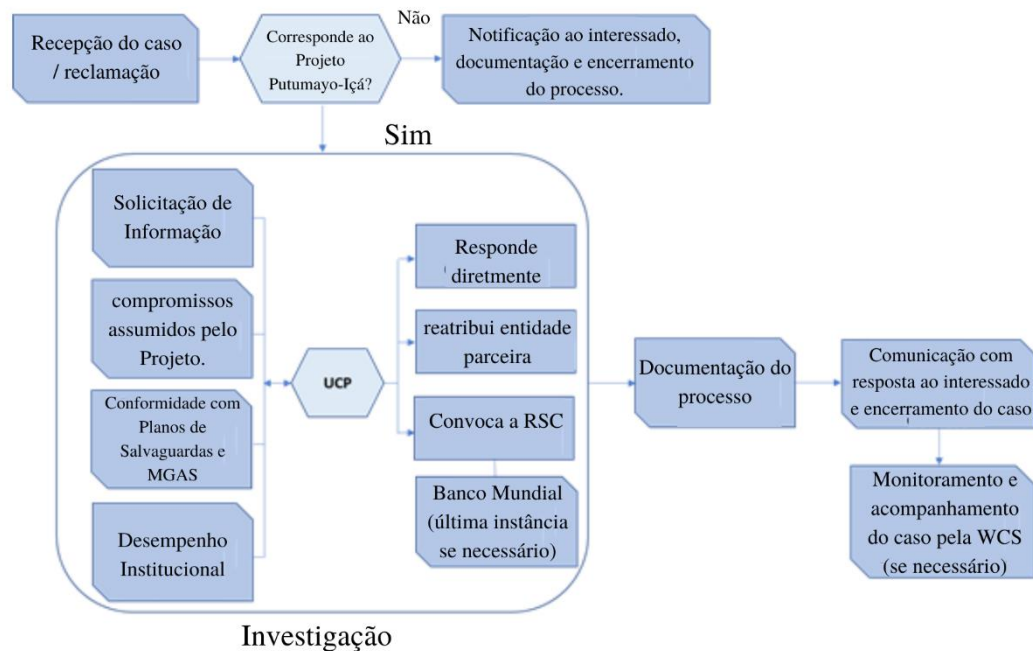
Recepção do caso / reclamação

Corresponde ao Projeto Putumayo-Içá?

Não

Notificação ao interessado, documentação e encerramento do processo.

Sim

Solicitação de Informação

compromissos assumidos pelo Projeto.

Conformidade com Planos de Salvaguardas e MGAS

Desempenho Institucional

UCP

Responde diretmente

reatribui entidade parceira

Convoca a RSC

Banco Mundial (última instância se necessário)

Documentação do processo

Comunicação com resposta ao interessado e encerramento do caso

Monitoramento e acompanhamento do caso pela WCS (se necessário)

Investigação